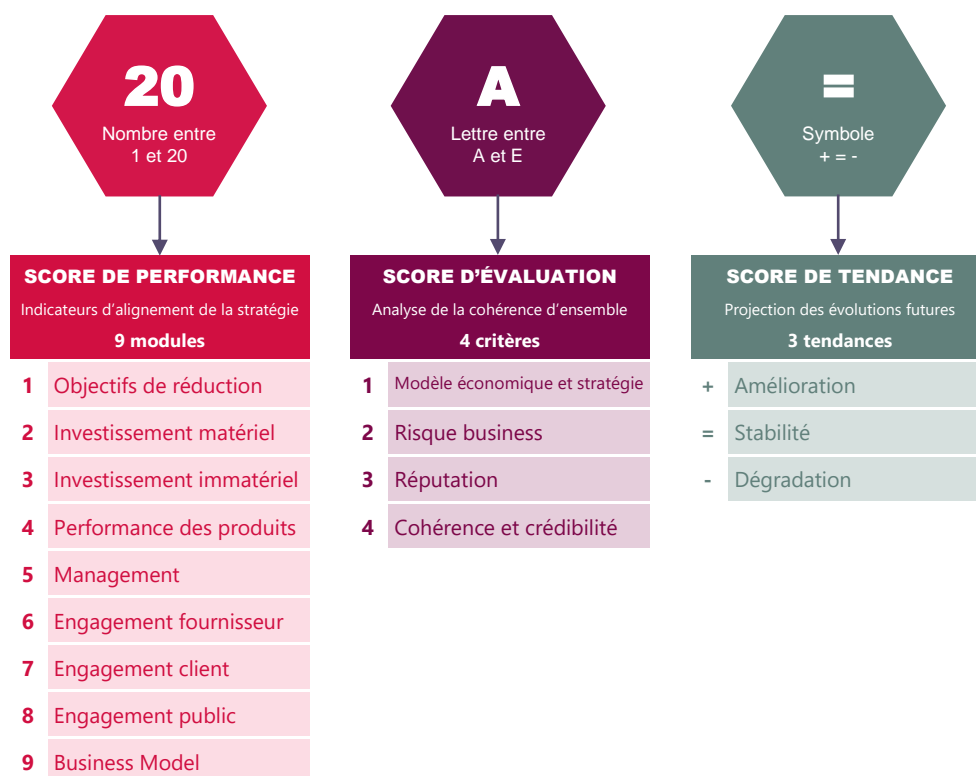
20
Nombre entre 1 et 20

SCORE DE PERFORMANCE
Indicateurs d'alignement de la stratégie
9 modules

1 Objectifs de réduction
2 Investissement matériel
3 Investissement immatériel
4 Performance des produits
5 Management
6 Engagement fournisseur
7 Engagement client
8 Engagement public
9 Business Model

A
Lettre entre A et E

SCORE D'ÉVALUATION
Analyse de la cohérence d'ensemble
4 critères

1 Modèle économique et stratégie
2 Risque business
3 Réputation
4 Cohérence et crédibilité

=
Symbole + = -

SCORE DE TENDANCE
Projection des évolutions futures
3 tendances

+ Amélioration
= Stabilité
- Dégradation